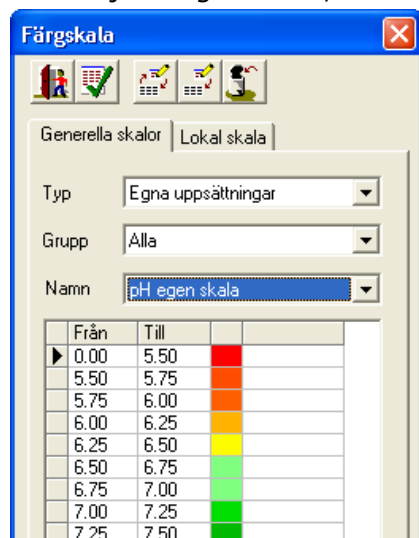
Färgskala

Generella skalor | Lokal skala

Typ Egna uppsättningar

Grupp Alla

Namn pH egen skala

| Från | Till | |
|---|---|---|
| 0.00 | 5.50 | |
| 5.50 | 5.75 | |
| 5.75 | 6.00 | |
| 6.00 | 6.25 | |
| 6.25 | 6.50 | |
| 6.50 | 6.75 | |
| 6.75 | 7.00 | |
| 7.00 | 7.25 | |
| 7.25 | 7.50 | |